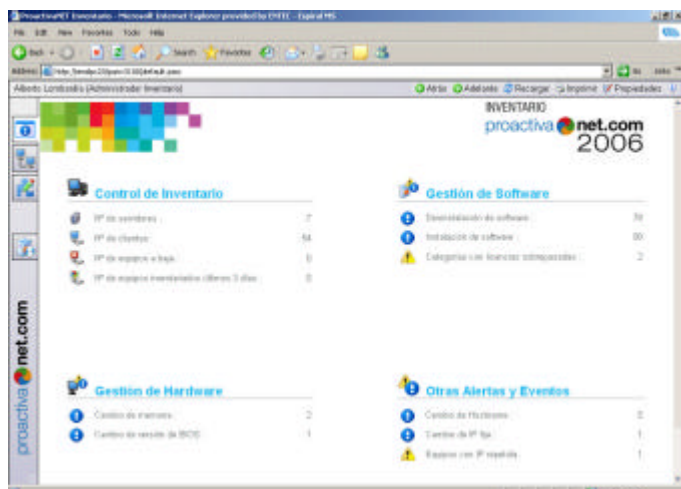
ProactivaNET Inventario - Microsoft Internet Explorer provided by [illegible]

File Edit View Favorites Tools Help

Back Search Favorites

Address http://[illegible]/default.aspx

Go Links

Alberto Londoño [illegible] (Administrador Inventario)

Atrás Adelante Recargar Imprimir Propiedades

INVENTARIO

proactiva net.com 2006

Control de Inventario

Nº de servidores 7

Nº de clientes 54

Nº de equipos en baja 0

Nº de equipos inventariados últimos 3 días 0

Gestión de Software

Desinstalación de software 70

Instalación de software 00

Categorías con licencias sobrepasadas 2

Gestión de Hardware

Cambio de memoria 2

Cambio de versión de BIOS 1

Otras Alertas y Eventos

Cambio de Hostname 0

Cambio de IP fija 1

Equipos con IP repetida 1

proactiva net.com